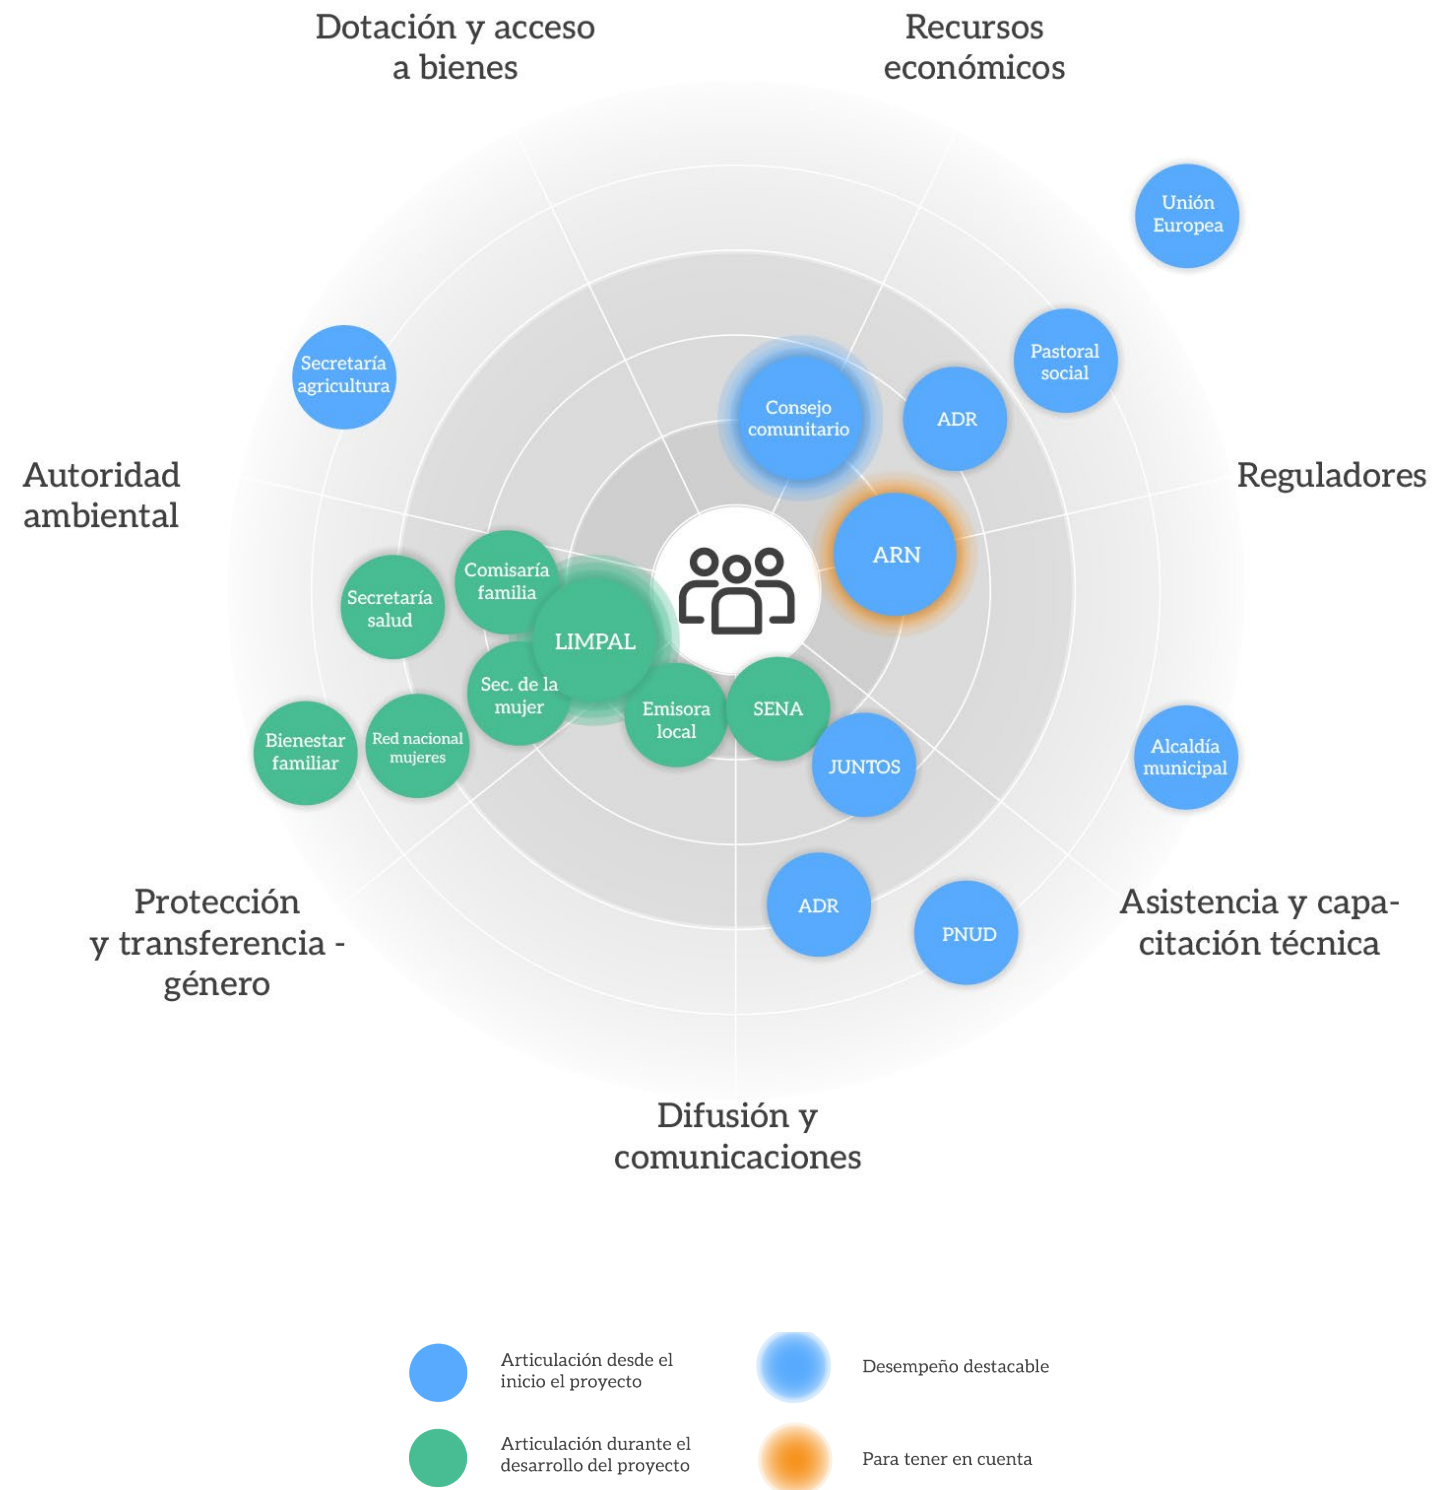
Dotación y acceso a bienes

Recursos económicos

Unión Europea

Pastoral social

Secretaría agricultura

Consejo comunitario

ADR

Autoridad ambiental

Reguladores

ARN

Comisaría familia

Secretaría salud

LIMPAL

Sec. de la mujer

Emisora local

SENA

Bienestar familiar

Red nacional mujeres

JUNTOS

Alcaldía municipal

ADR

PNUD

Protección y transferencia - género

Asistencia y capacitación técnica

Difusión y comunicaciones

Articulación desde el inicio el proyecto

Desempeño destacable

Articulación durante el desarrollo del proyecto

Para tener en cuenta